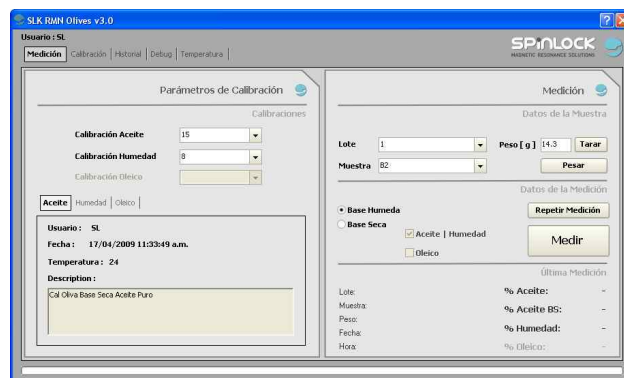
SLK RMN Olives v3.0

Usuario : SL

Medición | Calibración | Historial | Debug | Temperatura

SPINLOCK
MAGNETIC RESONANCE SOLUTIONS

Parámetros de Calibración

Calibraciones

Calibración Aceite 15

Calibración Humedad 8

Calibración Oleico

Aceite | Humedad | Oleico

Usuario : SL

Fecha : 17/04/2009 11:33:49 a.m.

Temperatura : 24

Description :

Cal Oliva Base Seca Aceite Puro

Medición

Datos de la Muestra

Lote 1

Peso [ g ] 14.3 Tarar

Muestra 82

Pesar

Datos de la Medición

Base Humeda

Repetir Medición

Base Seca

Aceite | Humedad

Medir

Oleico

Última Medición

Lote:

Muestra:

Peso:

Fecha:

Hora:

% Aceite: -

% Aceite BS: -

% Humedad: -

% Oleico: -